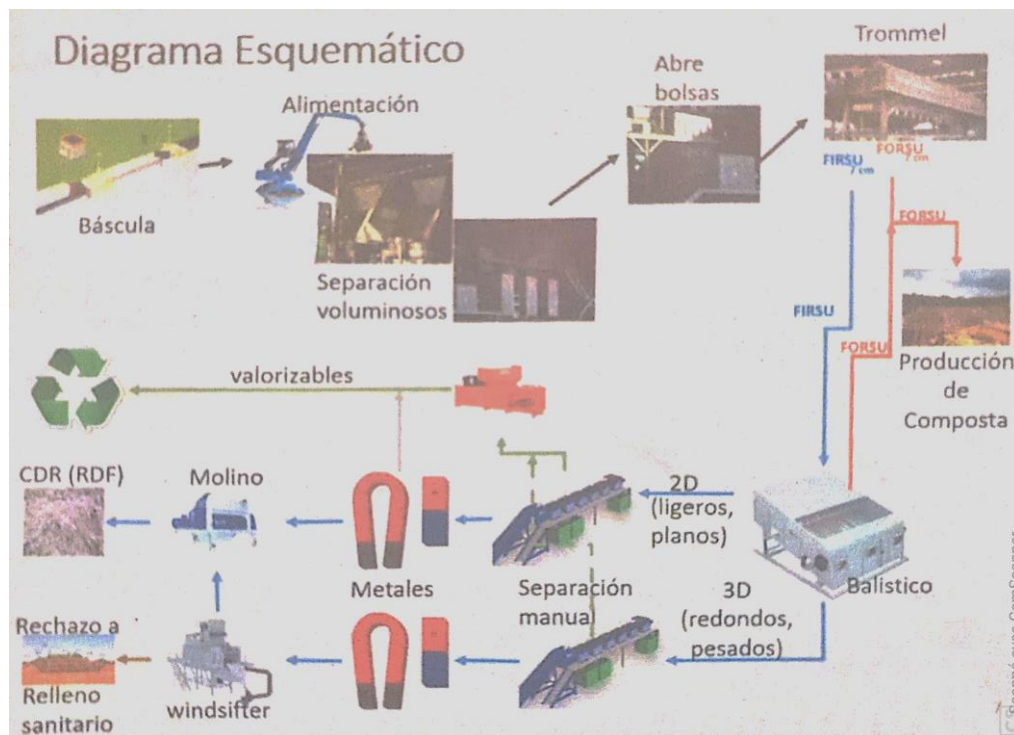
Diagrama Esquemático

Alimentación

Báscula

Separación voluminosos

Abre bolsas

Trommel

FIRSU 7 cm

FORSU 7 cm

FORSU

FIRSU

FORSU

Producción de Composta

valorizables

CDR (RDF)

Molino

2D (ligeros, planos)

Balistico

Metales

Separación manual

3D (redondos, pesados)

Rechazo a

Relleno sanitario

windsifter

Escaneado con CamScanner